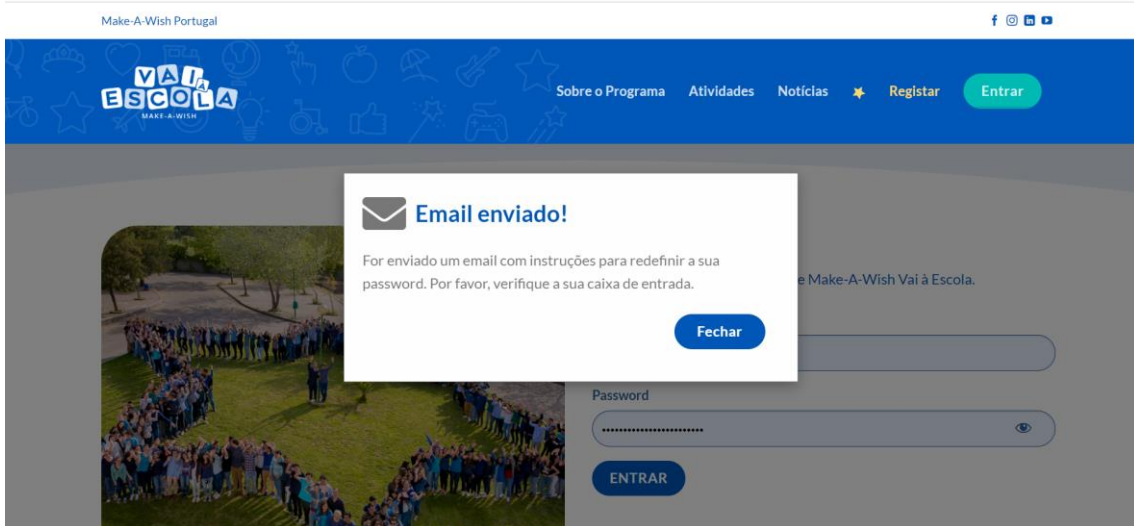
Make-A-Wish Portugal

VAI À ESCOLA
MAKE-A-WISH

Sobre o Programa Atividades Notícias Registar Entrar

Email enviado!

For enviado um email com instruções para redefinir a sua password. Por favor, verifique a sua caixa de entrada.

Fechar

e Make-A-Wish Vai à Escola.

Password

ENTRAR